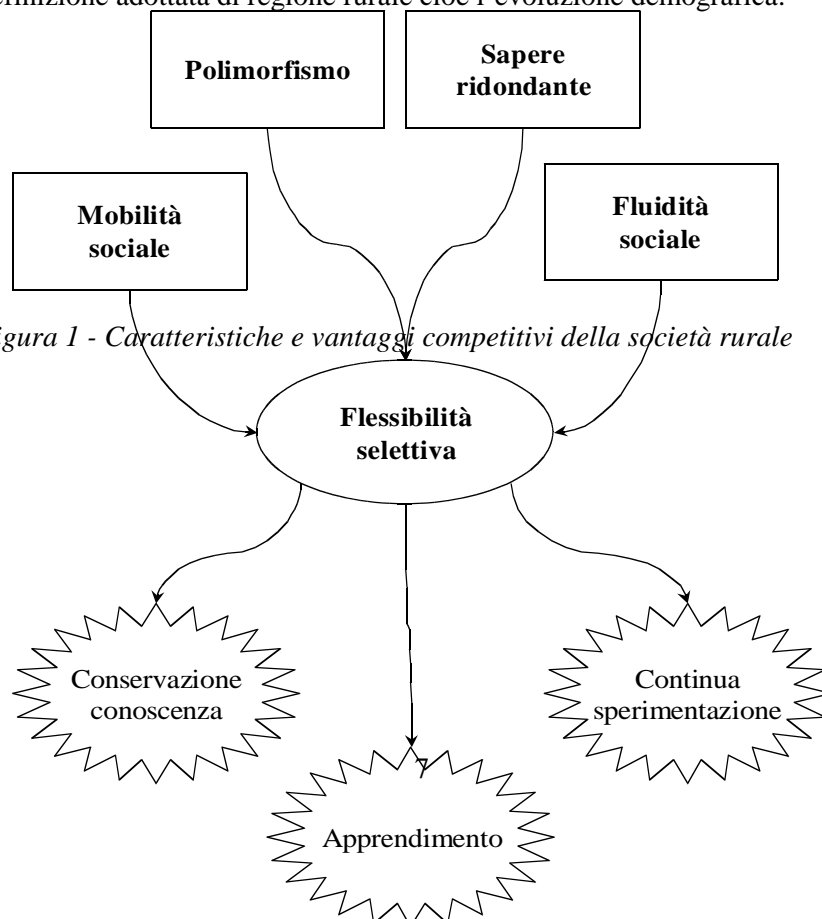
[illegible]efinizione adottata di regione rurale cioè l'evoluzione demografica.

Polimorfismo

Sapere ridondante

Mobilità sociale

Fluidità sociale

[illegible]igura 1 - Caratteristiche e vantaggi competitivi della società rurale

Flessibilità selettiva

Conservazione conoscenza

Apprendimento

Continua sperimentazione